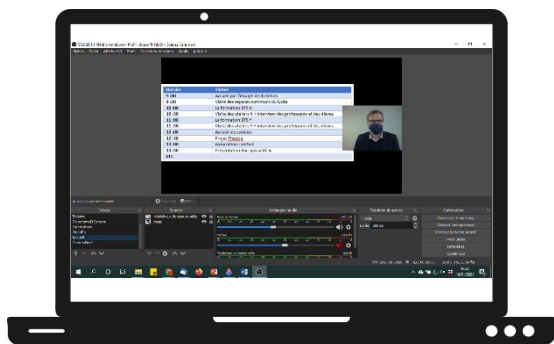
| Horaire | Atelier |
|---|---|
| 9:00 | Accueil par l'équipe de direction |
| 9:30 | Visite des espaces communs du lycée |
| 10:00 | La formation BTS |
| 10:30 | Visite des ateliers + interview des professeurs et des élèves |
| 11:00 | La formation BTS |
| 11:30 | Visite des ateliers + interview des professeurs et des élèves |
| 12:00 | Accueil des parents |
| 12:30 | Projet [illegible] |
| 13:00 | Association sportive |
| 13:30 | Présentation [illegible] |
| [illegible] | |